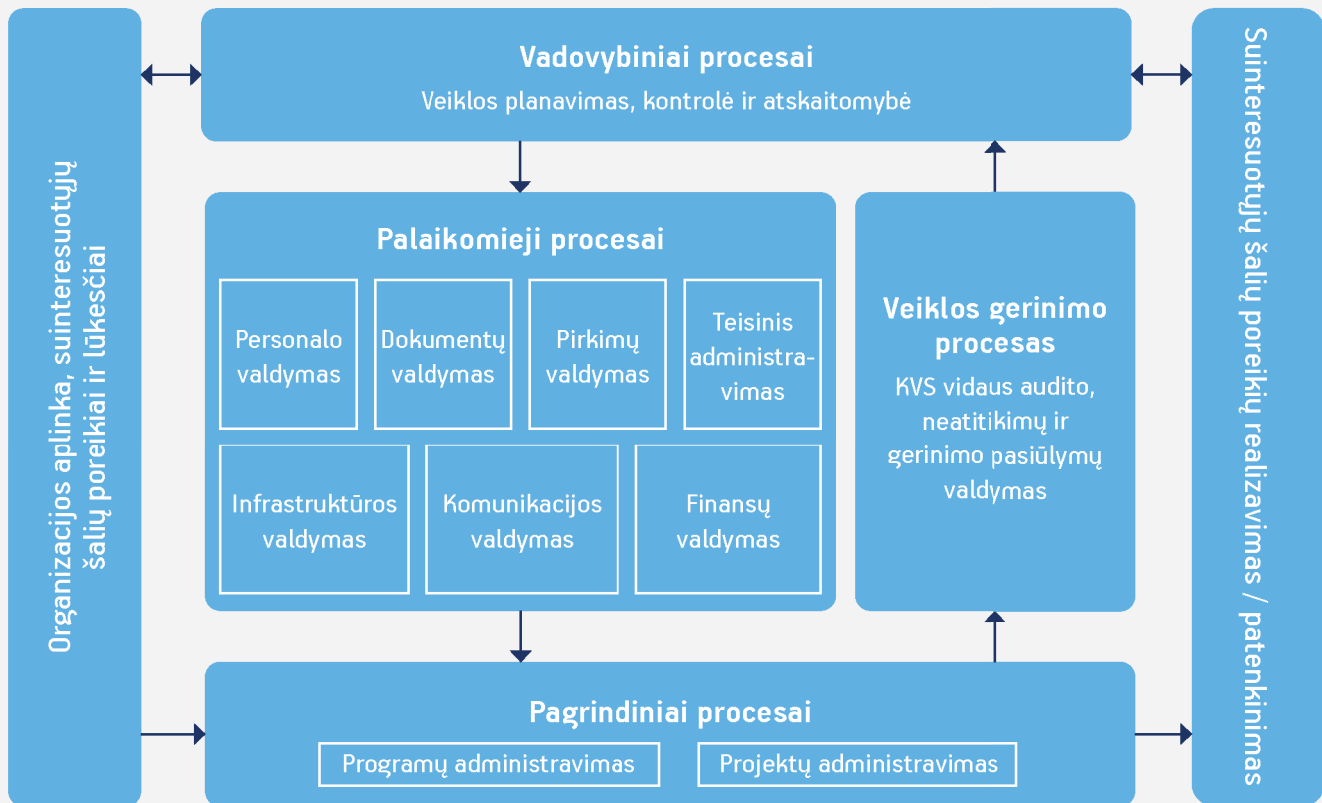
Organizacijos aplinka, suinteresuotųjų šalių poreikiai ir lūkesčiai

Vadovybiniai procesai

Veiklos planavimas, kontrolė ir atskaitomybė

Palaikomieji procesai

Personalo valdymas

Dokumentų valdymas

Pirkimų valdymas

Teisinis administravimas

Infrastruktūros valdymas

Komunikacijos valdymas

Finansų valdymas

Veiklos gerinimo procesas

KVS vidaus audito, neatitikimų ir gerinimo pasiūlymų valdymas

Pagrindiniai procesai

Programų administravimas

Projektų administravimas

Suinteresuotųjų šalių poreikių realizavimas / patenkinimas